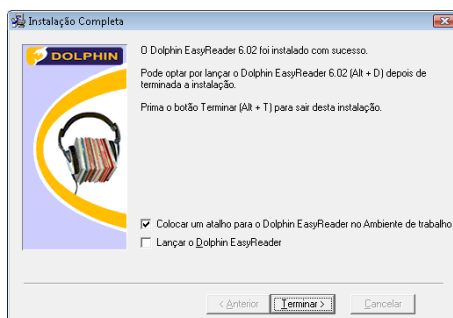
Instalação Completa

DOLPHIN

O Dolphin EasyReader 6.02 foi instalado com sucesso.

Pode optar por lançar o Dolphin EasyReader 6.02 (Alt + D) depois de terminada a instalação.

Prima o botão Terminar (Alt + T) para sair desta instalação.

☑ Colocar um atalho para o Dolphin EasyReader no Ambiente de trabalho

☐ Lançar o Dolphin EasyReader

< Anterior | Terminar > | Cancelar